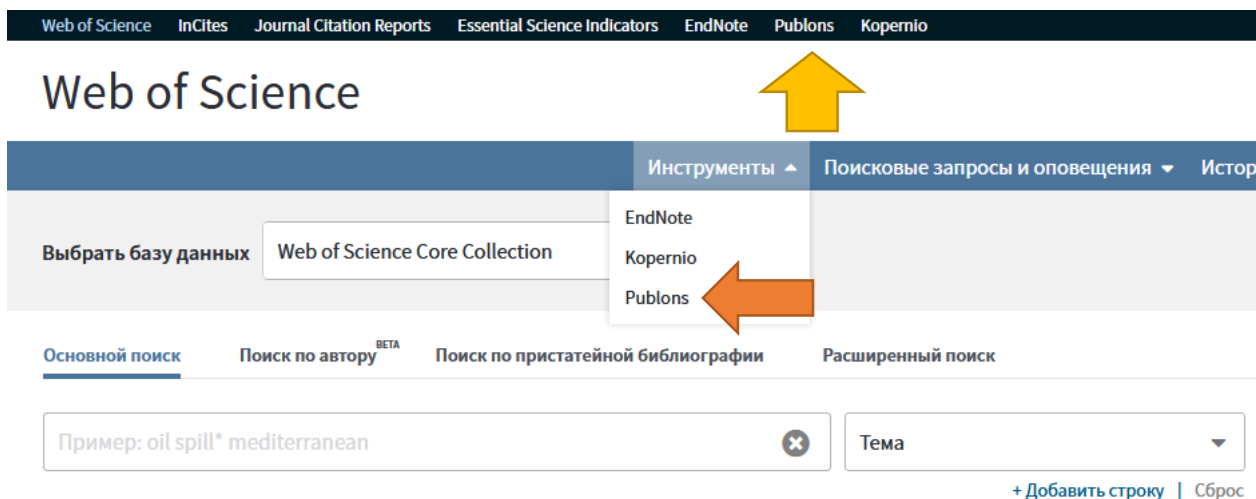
Web of Science InCites Journal Citation Reports Essential Science Indicators EndNote Publons Kopernio

Web of Science

Инструменты ▲ Поисковые запросы и оповещения ▼ Истор

EndNote
Kopernio
Publons

Выбрать базу данных Web of Science Core Collection

Основной поиск Поиск по автору BETA Поиск по пристатейной библиографии Расширенный поиск

Пример: oil spill* mediterranean

Тема

+ Добавить строку | Сброс